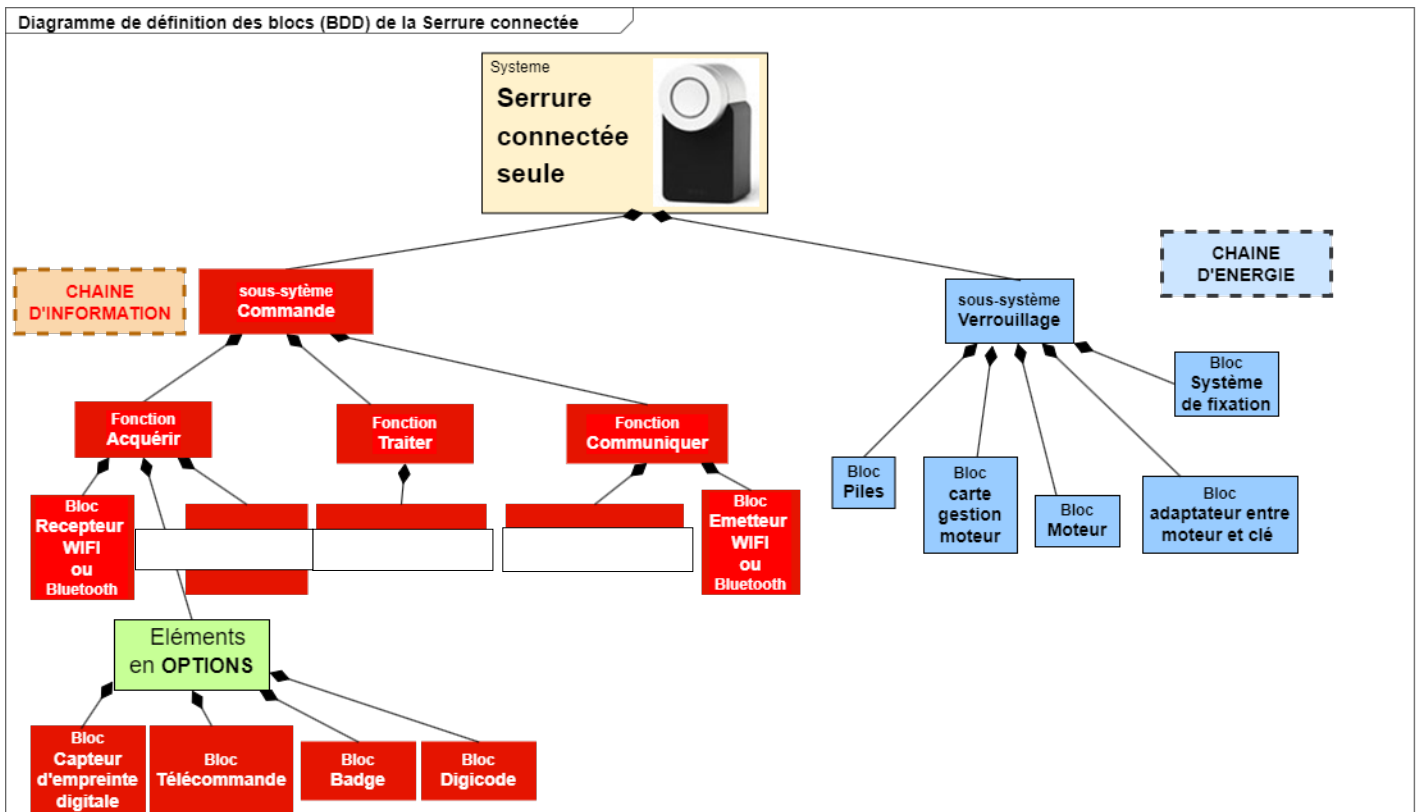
Diagramme de définition des blocs (BDD) de la Serrure connectée

Systeme
Serrure connectée seule

CHAINE D'INFORMATION

sous-sytème Commande

CHAINE D'ENERGIE

sous-système Verrouillage

Fonction Acquérir

Fonction Traiter

Fonction Communiquer

Bloc Système de fixation

Bloc Piles

Bloc carte gestion moteur

Bloc Moteur

Bloc adaptateur entre moteur et clé

Bloc Recepteur WIFI ou Bluetooth

Bloc Emetteur WIFI ou Bluetooth

Eléments en OPTIONS

Bloc Capteur d'empreinte digitale

Bloc Télécommande

Bloc Badge

Bloc Digicode